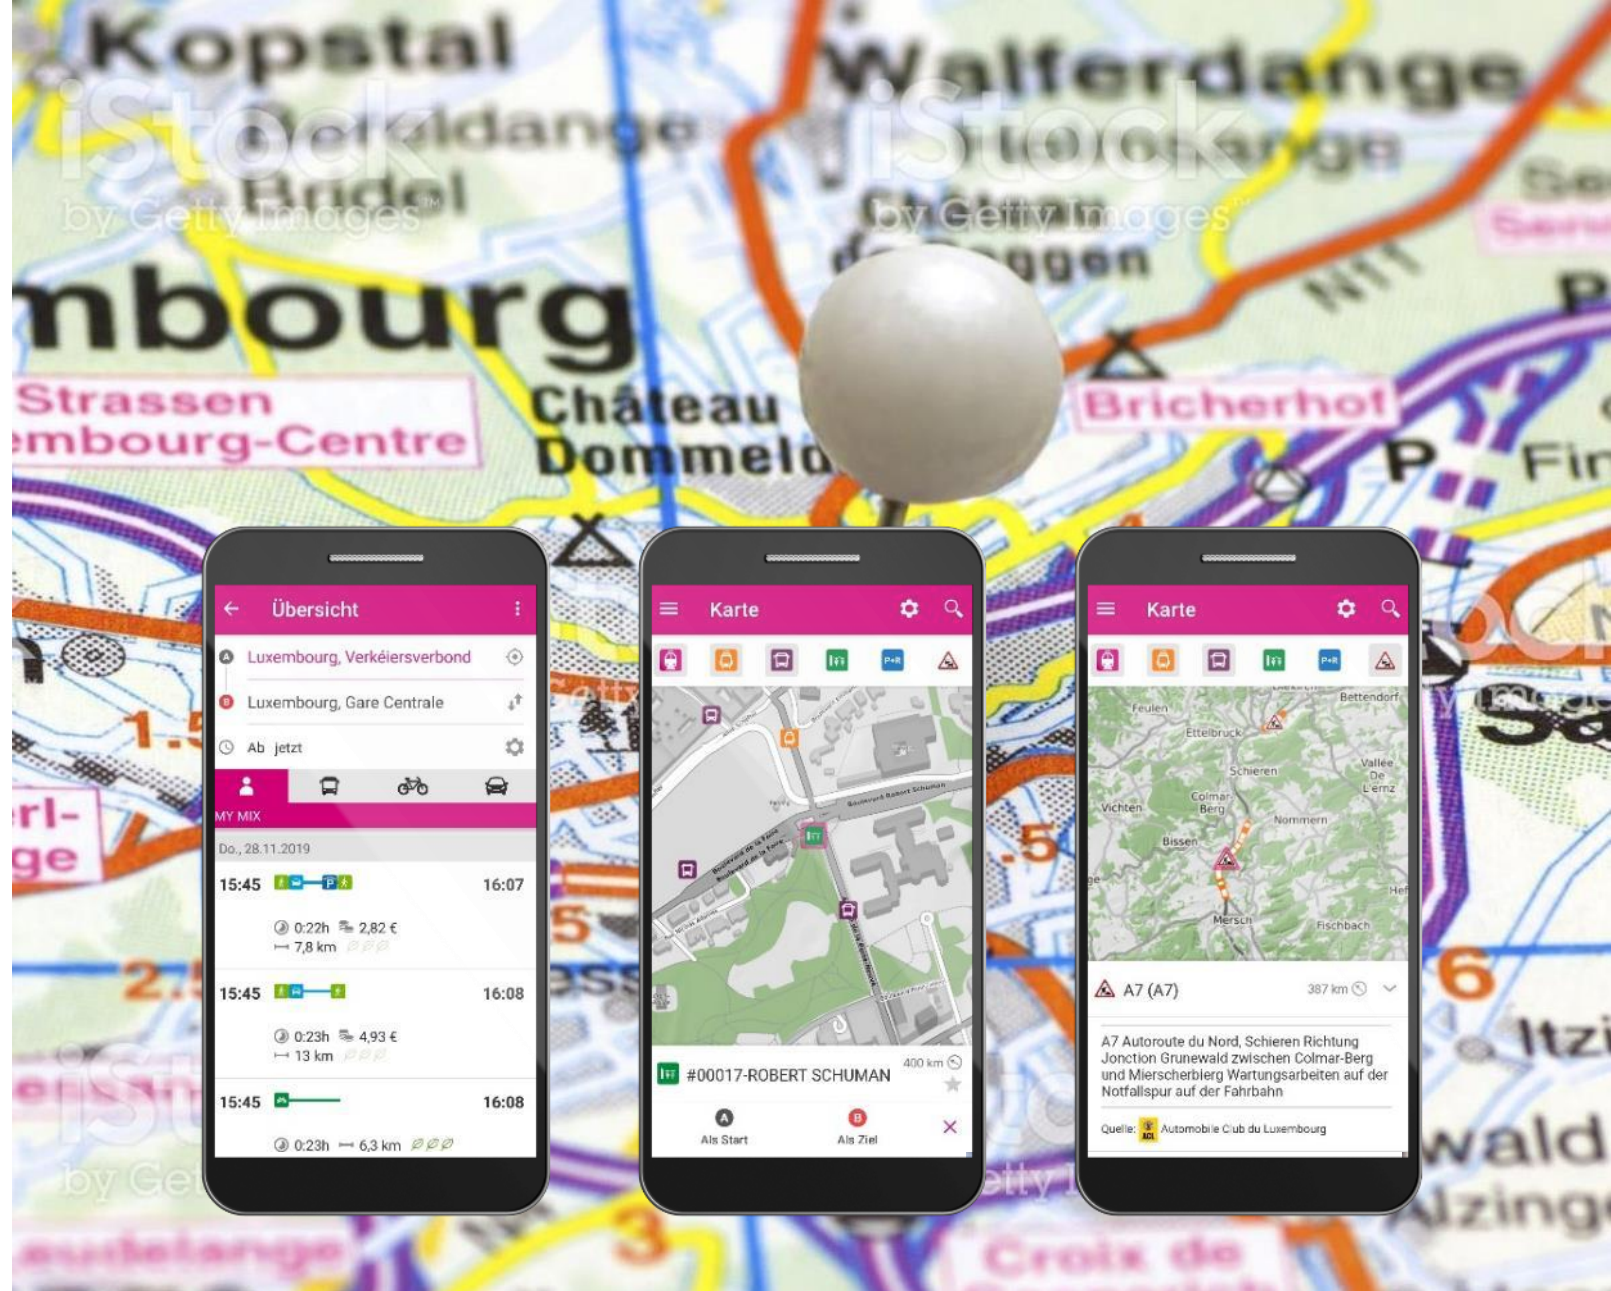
Kopstal
Walferdange
Bereldange
Bridel
iStock by Getty Images
iStock by Getty Images
mbourg
Strassen
mbourg-Centre
Château
Dommeldange
Bricherhof
P
Fin

Übersicht
A Luxembourg, Verkéiersverbond
B Luxembourg, Gare Centrale
Ab jetzt
MY MIX
Do., 28.11.2019
15:45 16:07
0:22h 2,82 €
7,8 km
15:45 16:08
0:23h 4,93 €
13 km
15:45 16:08
0:23h 6,3 km

Karte
Boulevard Robert Schuman
#00017-ROBERT SCHUMAN
400 km
Als Start
Als Ziel

Karte
Feulen
Bettendorf
Ettelbruck
Schieren
Vallee De L'ernz
Vichten
Colmar Berg
Nommern
Bissen
Mersch
Fischbach
A7 (A7)
387 km
A7 Autoroute du Nord, Schieren Richtung Jonction Grunewald zwischen Colmar-Berg und Mierscherbierg Wartungsarbeiten auf der Notfallspur auf der Fahrbahn
Quelle: Automobile Club du Luxembourg

1.5
2.5
5
-5
6
3
Itzi
wald
Alzinge
Croix de
eudelange
rl-
ge